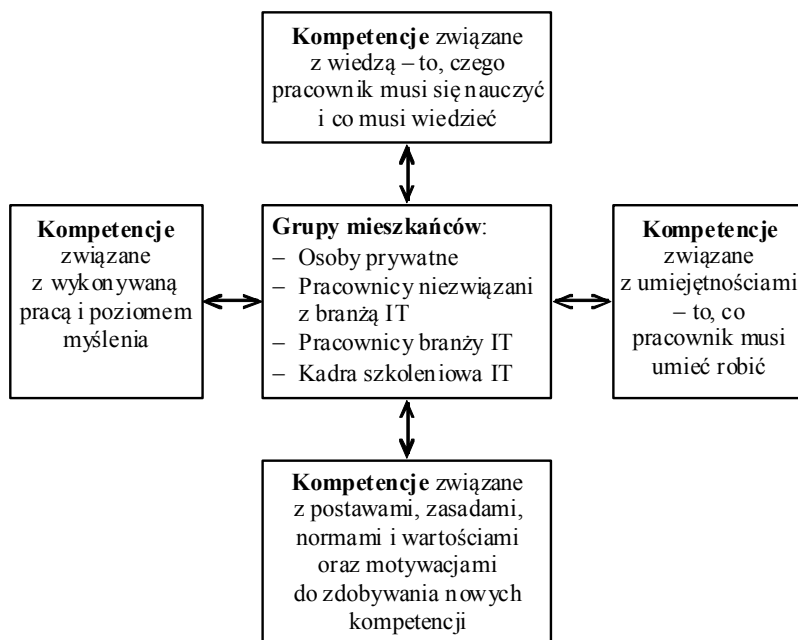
**Kompetencje** związane z wiedzą – to, czego pracownik musi się nauczyć i co musi wiedzieć

**Kompetencje** związane z wykonywaną pracą i poziomem myślenia

**Grupy mieszkańców**:
– Osoby prywatne
– Pracownicy niezwiązani z branżą IT
– Pracownicy branży IT
– Kadra szkoleniowa IT

**Kompetencje** związane z umiejętnościami – to, co pracownik musi umieć robić

**Kompetencje** związane z postawami, zasadami, normami i wartościami oraz motywacjami do zdobywania nowych kompetencji